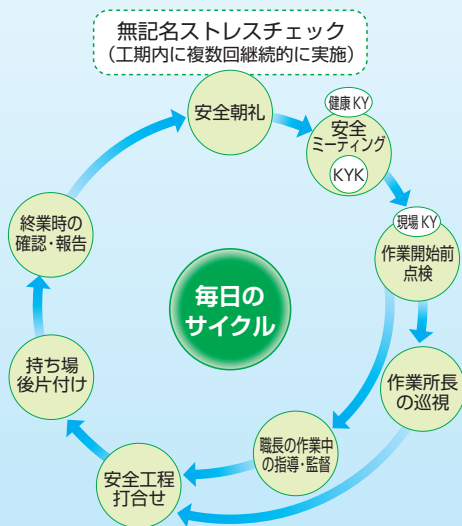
無記名ストレスチェック
（工期内に複数回継続的に実施）

安全朝礼

健康KY

安全
ミーティング

KYK

現場KY

作業開始前
点検

作業所長
の巡視

職長の作業中
の指導・監督

安全工程
打合せ

持ち場
後片付け

終業時の
確認・報告

毎日の
サイクル